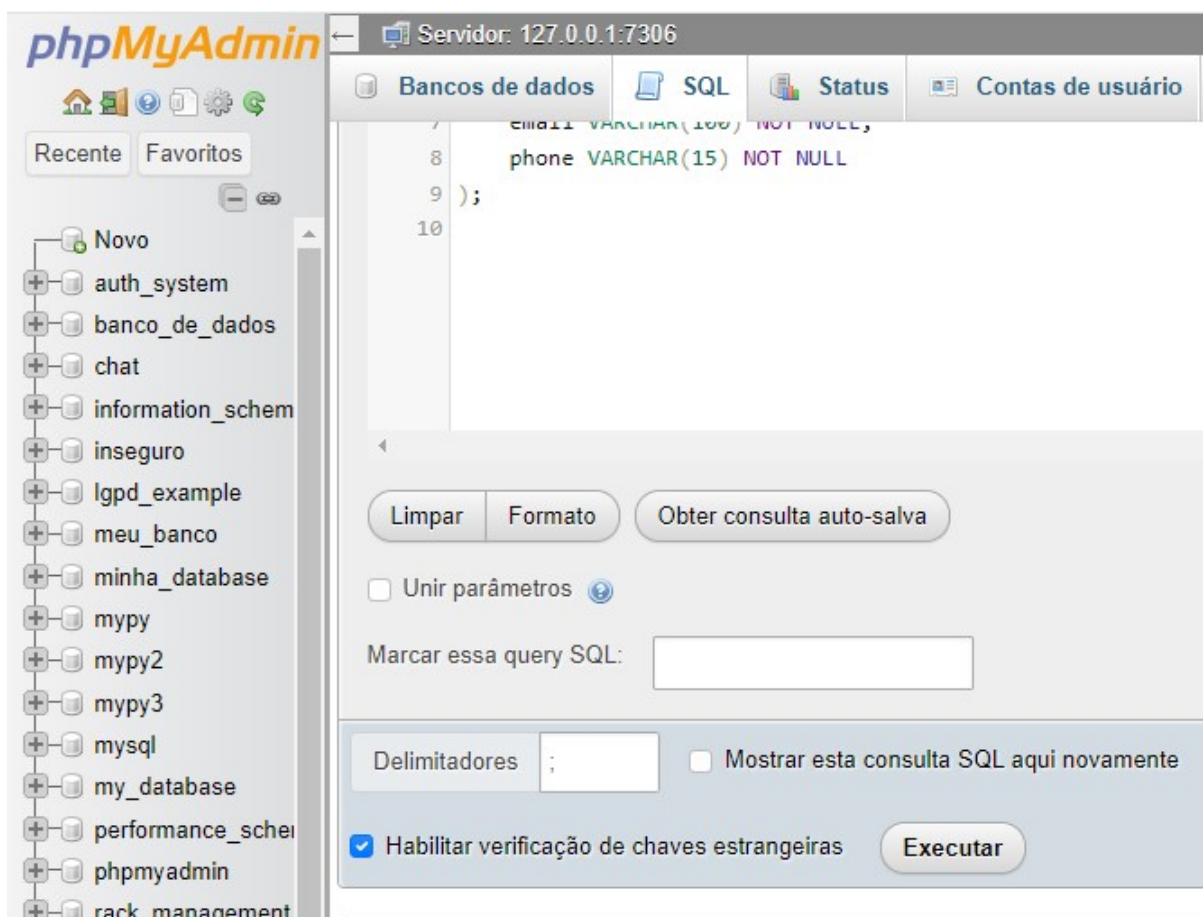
phpMyAdmin

Recente Favoritos

Novo
auth_system
banco_de_dados
chat
information_schem
inseguro
lgpd_example
meu_banco
minha_database
mypy
mypy2
mypy3
mysql
my_database
performance_sche
phpmyadmin
rack_management

Servidor: 127.0.0.1:7306

Bancos de dados SQL Status Contas de usuário

7 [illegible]
8 phone VARCHAR(15) NOT NULL
9 );
10

Limpar Formato Obter consulta auto-salva

Unir parâmetros

Marcar essa query SQL:

Delimitadores ;

Mostrar esta consulta SQL aqui novamente

Habilitar verificação de chaves estrangeiras

Executar